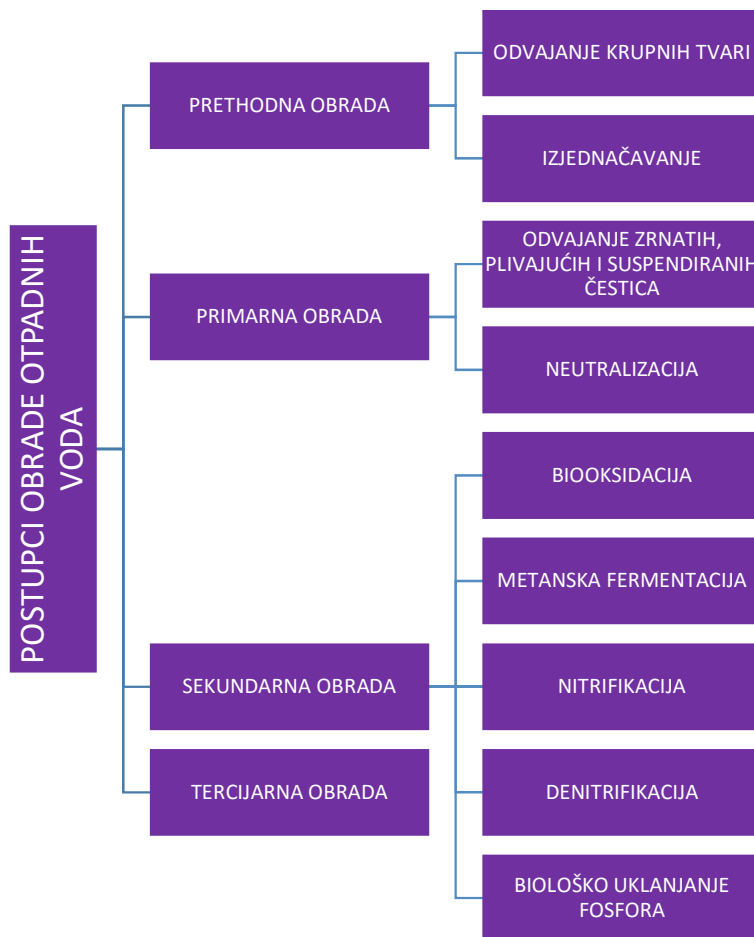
POSTUPCI OBRADE OTPADNIH VODA

PRETHODNA OBRADA

ODVAJANJE KRUPNIH TVARI

IZJEDNAČAVANJE

PRIMARNA OBRADA

ODVAJANJE ZRNATIH, PLIVAJUĆIH I SUSPENDIRANIH ČESTICA

NEUTRALIZACIJA

SEKUNDARNA OBRADA

BIOOKSIDACIJA

METANSKA FERMENTACIJA

NITRIFIKACIJA

DENITRIFIKACIJA

BIOLOŠKO UKLANJANJE FOSFORA

TERCIJARNA OBRADA